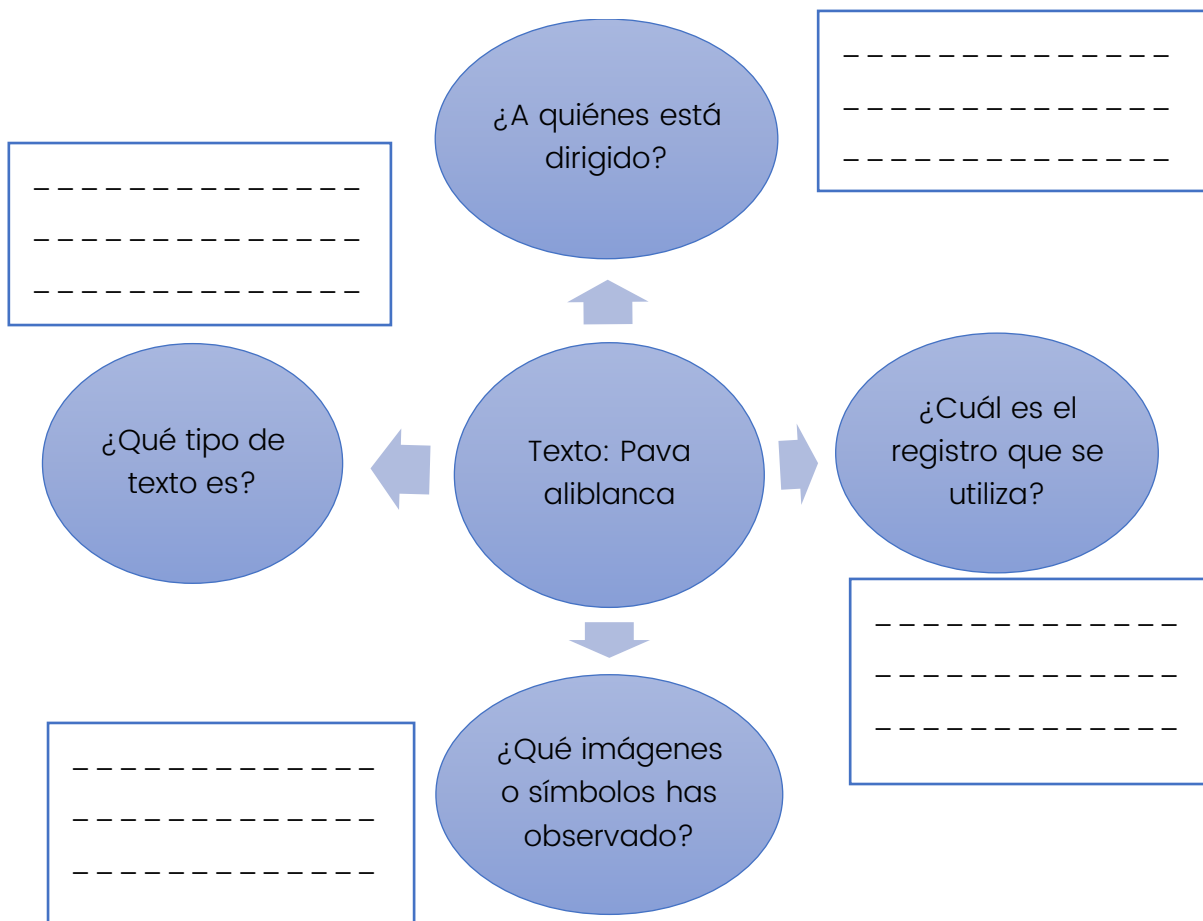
¿A quiénes está dirigido?

_ _ _ _ _ _ _ _ _ _ _ _ _ _
_ _ _ _ _ _ _ _ _ _ _ _ _ _
_ _ _ _ _ _ _ _ _ _ _ _ _ _

_ _ _ _ _ _ _ _ _ _ _ _ _ _
_ _ _ _ _ _ _ _ _ _ _ _ _ _
_ _ _ _ _ _ _ _ _ _ _ _ _ _

¿Qué tipo de texto es?

Texto: Pava aliblanca

¿Cuál es el registro que se utiliza?

_ _ _ _ _ _ _ _ _ _ _ _ _
_ _ _ _ _ _ _ _ _ _ _ _ _
_ _ _ _ _ _ _ _ _ _ _ _ _

¿Qué imágenes o símbolos has observado?

_ _ _ _ _ _ _ _ _ _ _ _ _
_ _ _ _ _ _ _ _ _ _ _ _ _
_ _ _ _ _ _ _ _ _ _ _ _ _